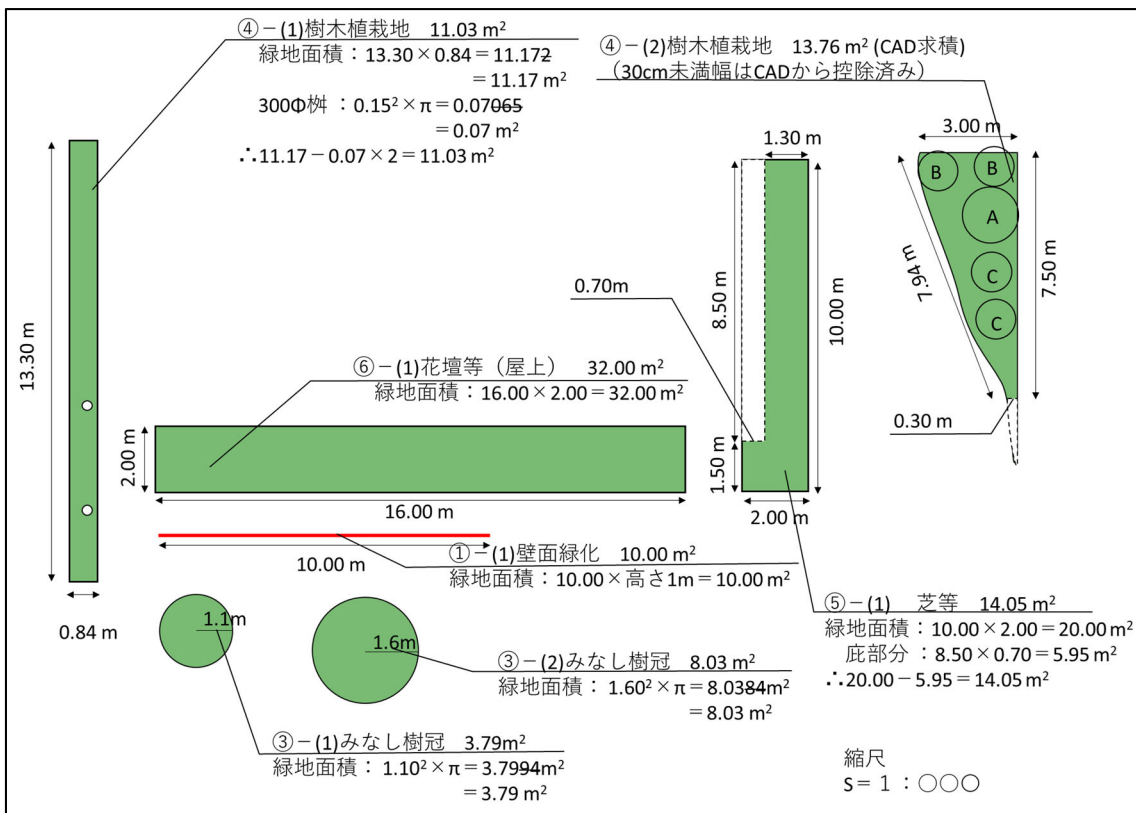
④－(1)樹木植栽地　11.03 m²
緑地面積：13.30 × 0.84 = 11.172
= 11.17 m²
300Φ桝：$0.15^2 \times \pi = 0.07065$
= 0.07 m²
∴11.17 − 0.07 × 2 = 11.03 m²

④－(2)樹木植栽地　13.76 m² (CAD求積)
（30cm未満幅はCADから控除済み）

3.00 m
B
B
A
C
C
7.94 m
7.50 m
0.30 m

1.30 m
8.50 m
10.00 m
0.70m
1.50 m
2.00 m

13.30 m

⑥－(1)花壇等（屋上）　32.00 m²
緑地面積：16.00 × 2.00 = 32.00 m²
2.00 m
16.00 m

10.00 m
①－(1)壁面緑化　10.00 m²
緑地面積：10.00 × 高さ1m = 10.00 m²

0.84 m
1.1m
1.6m

③－(2)みなし樹冠　8.03 m²
緑地面積：$1.60^2 \times \pi = 8.0384$m²
= 8.03 m²

③－(1)みなし樹冠　3.79m²
緑地面積：$1.10^2 \times \pi = 3.7994$m²
= 3.79 m²

⑤－(1)　芝等　14.05 m²
緑地面積：10.00 × 2.00 = 20.00 m²
庇部分：8.50 × 0.70 = 5.95 m²
∴20.00 − 5.95 = 14.05 m²

縮尺
S = 1：○○○